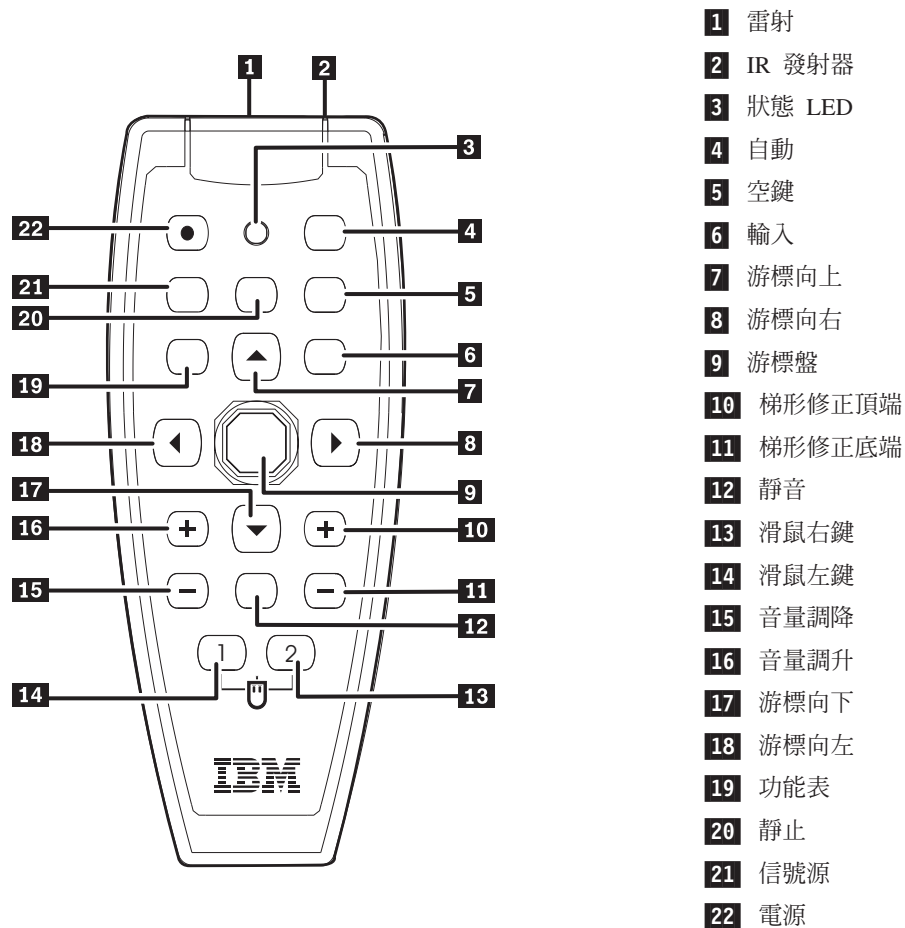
1 2 3 22 4 21 5 20 19 6 7 18 8 17 9 16 10 15 11 12 1 2 14 13

IBM

1 雷射
2 IR 發射器
3 狀態 LED
4 自動
5 空鍵
6 輸入
7 游標向上
8 游標向右
9 游標盤
10 梯形修正頂端
11 梯形修正底端
12 靜音
13 滑鼠右鍵
14 滑鼠左鍵
15 音量調降
16 音量調升
17 游標向下
18 游標向左
19 功能表
20 靜止
21 信號源
22 電源